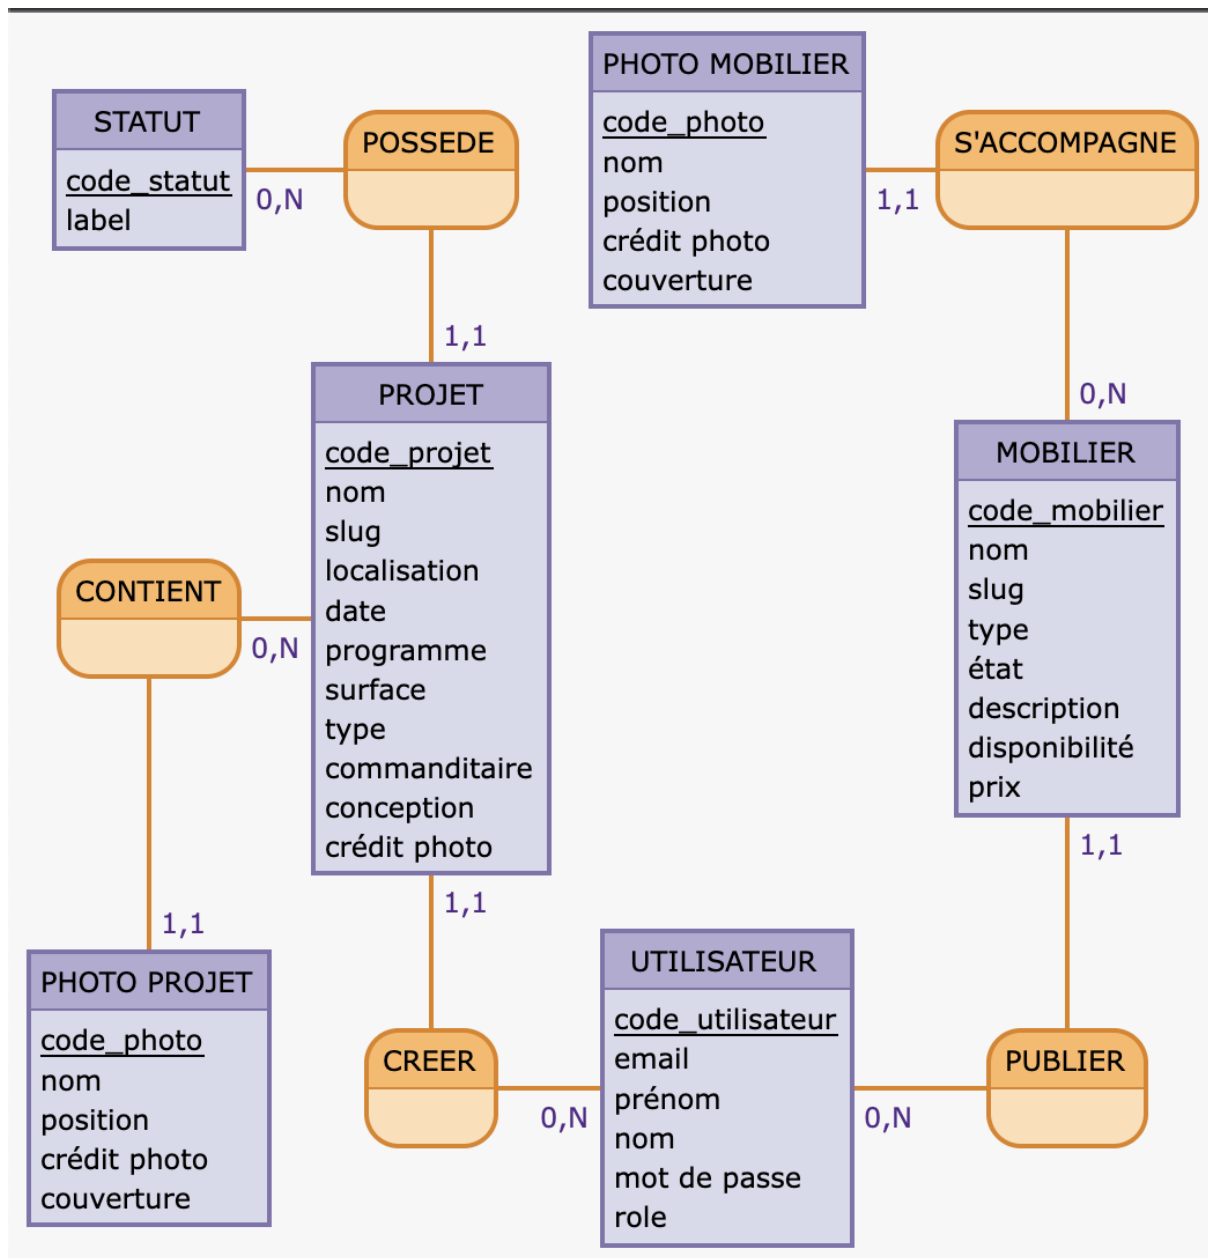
STATUT
code_statut
label

0,N

POSSEDE

1,1

PHOTO MOBILIER
code_photo
nom
position
crédit photo
couverture

1,1

S'ACCOMPAGNE

0,N

PROJET
code_projet
nom
slug
localisation
date
programme
surface
type
commanditaire
conception
crédit photo

MOBILIER
code_mobilier
nom
slug
type
état
description
disponibilité
prix

CONTIENT

0,N

1,1

1,1

1,1

PHOTO PROJET
code_photo
nom
position
crédit photo
couverture

CREER

0,N

UTILISATEUR
code_utilisateur
email
prénom
nom
mot de passe
role

0,N

PUBLIER